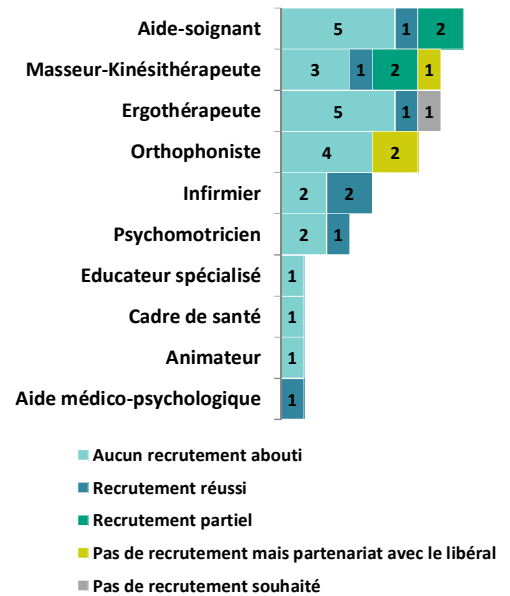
Aide-soignant 5 1 2
Masseur-Kinésithérapeute 3 1 2 1
Ergothérapeute 5 1 1
Orthophoniste 4 2
Infirmier 2 2
Psychomotricien 2 1
Educateur spécialisé 1
Cadre de santé 1
Animateur 1
Aide médico-psychologique 1

Aucun recrutement abouti
Recrutement réussi
Recrutement partiel
Pas de recrutement mais partenariat avec le libéral
Pas de recrutement souhaité